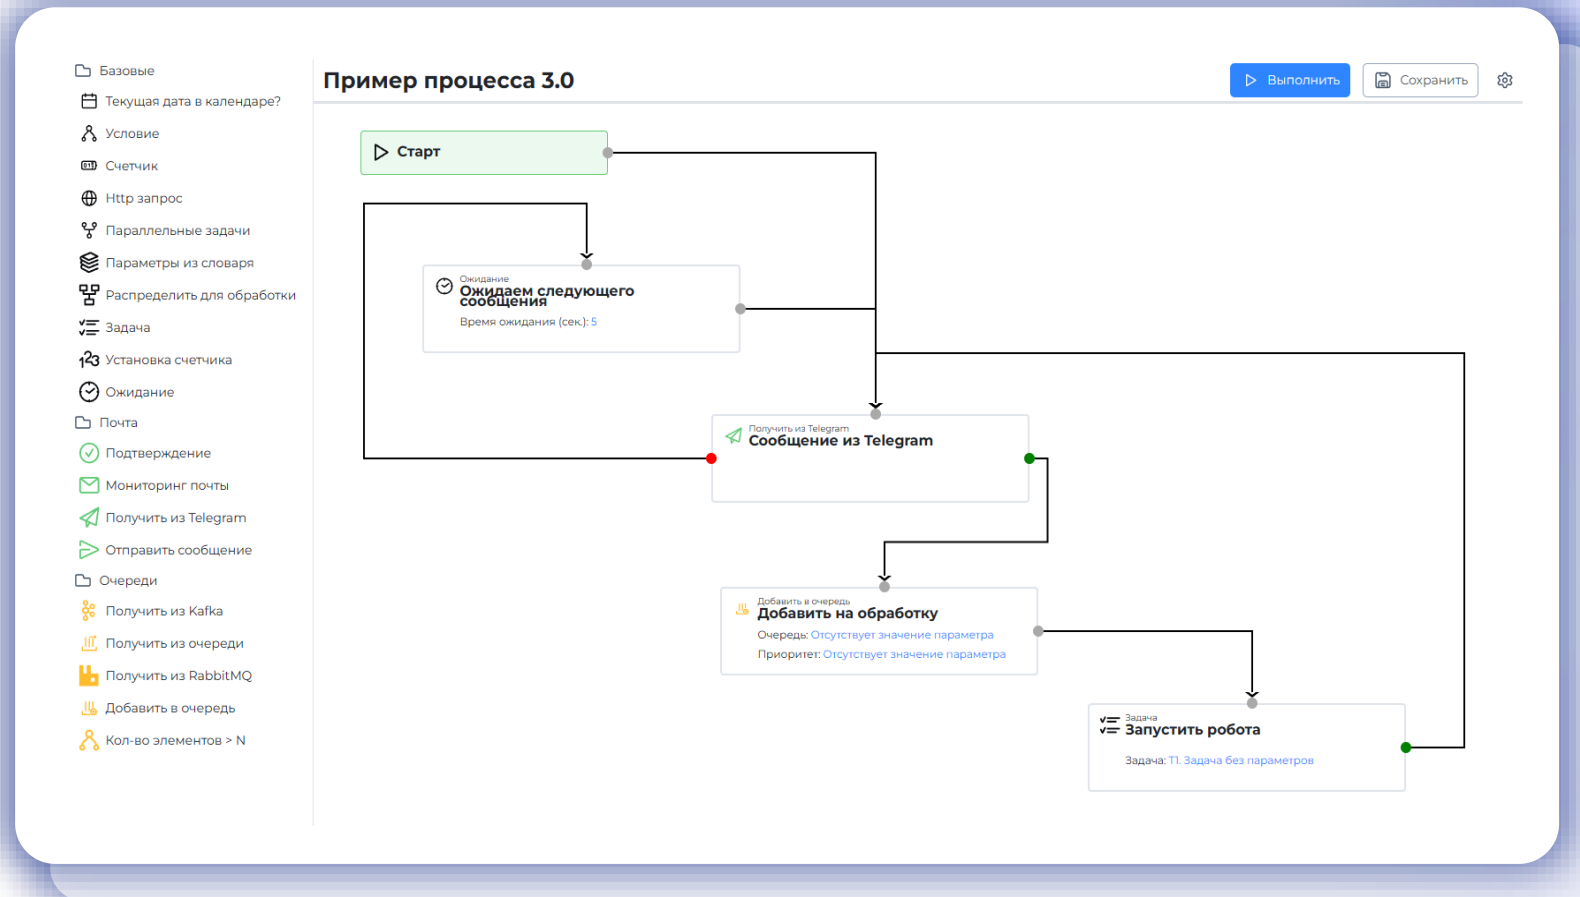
Базовые
Текущая дата в календаре?
Условие
Счетчик
Http запрос
Параллельные задачи
Параметры из словаря
Распределить для обработки
Задача
Установка счетчика
Ожидание
Почта
Подтверждение
Мониторинг почты
Получить из Telegram
Отправить сообщение
Очереди
Получить из Kafka
Получить из очереди
Получить из RabbitMQ
Добавить в очередь
Кол-во элементов > N

Пример процесса 3.0

Выполнить
Сохранить

Старт

Ожидание
Ожидаем следующего сообщения
Время ожидания (сек.): 5

Получить из Telegram
Сообщение из Telegram

Добавить в очередь
Добавить на обработку
Очередь: Отсутствует значение параметра
Приоритет: Отсутствует значение параметра

Задача
Запустить робота
Задача: Т1. Задача без параметров